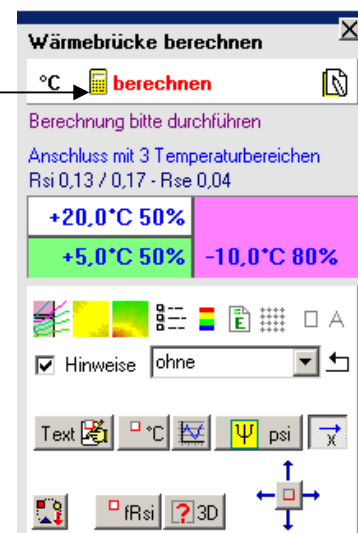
Wärmebrücke berechnen
X
°C berechnen
Berechnung bitte durchführen
Anschluss mit 3 Temperaturbereichen
Rsi 0,13 / 0,17 - Rse 0,04

| +20,0°C 50% | |
|---|---|
| +5,0°C 50% | -10,0°C 80% |

E A
Hinweise ohne
Text °C Ψ psi x
fRsi ? 3D